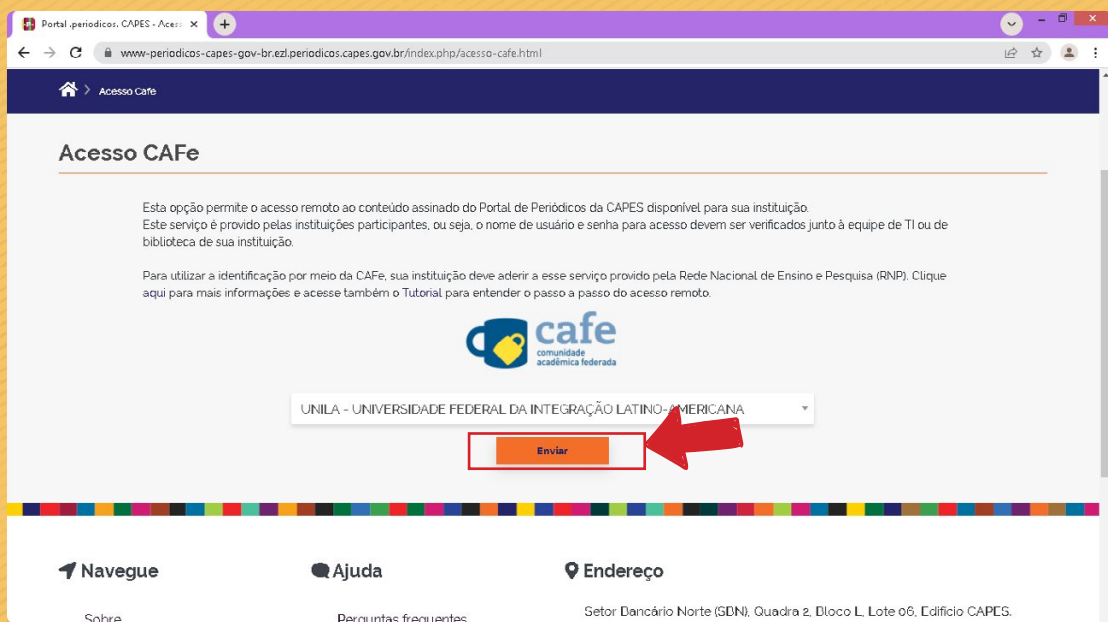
Portal .periodicos. CAPES - Acess

www-periodicos-capes-gov-br.ezl.periodicos.capes.gov.br/index.php/acesso-cafe.html

Acesso Cafe

Acesso CAFe

Esta opção permite o acesso remoto ao conteúdo assinado do Portal de Periódicos da CAPES disponível para sua instituição.
Este serviço é provido pelas instituições participantes, ou seja, o nome de usuário e senha para acesso devem ser verificados junto à equipe de TI ou de biblioteca de sua instituição.

Para utilizar a identificação por meio da CAFe, sua instituição deve aderir a esse serviço provido pela Rede Nacional de Ensino e Pesquisa (RNP). Clique aqui para mais informações e acesse também o Tutorial para entender o passo a passo do acesso remoto.

cafe
comunidade acadêmica federada

UNILA - UNIVERSIDADE FEDERAL DA INTEGRAÇÃO LATINO-AMERICANA

Enviar

Navegue

Sobre

Ajuda

Perguntas frequentes

Endereço

Setor Bancário Norte (SBN), Quadra 2, Bloco L, Lote 06, Edifício CAPES.